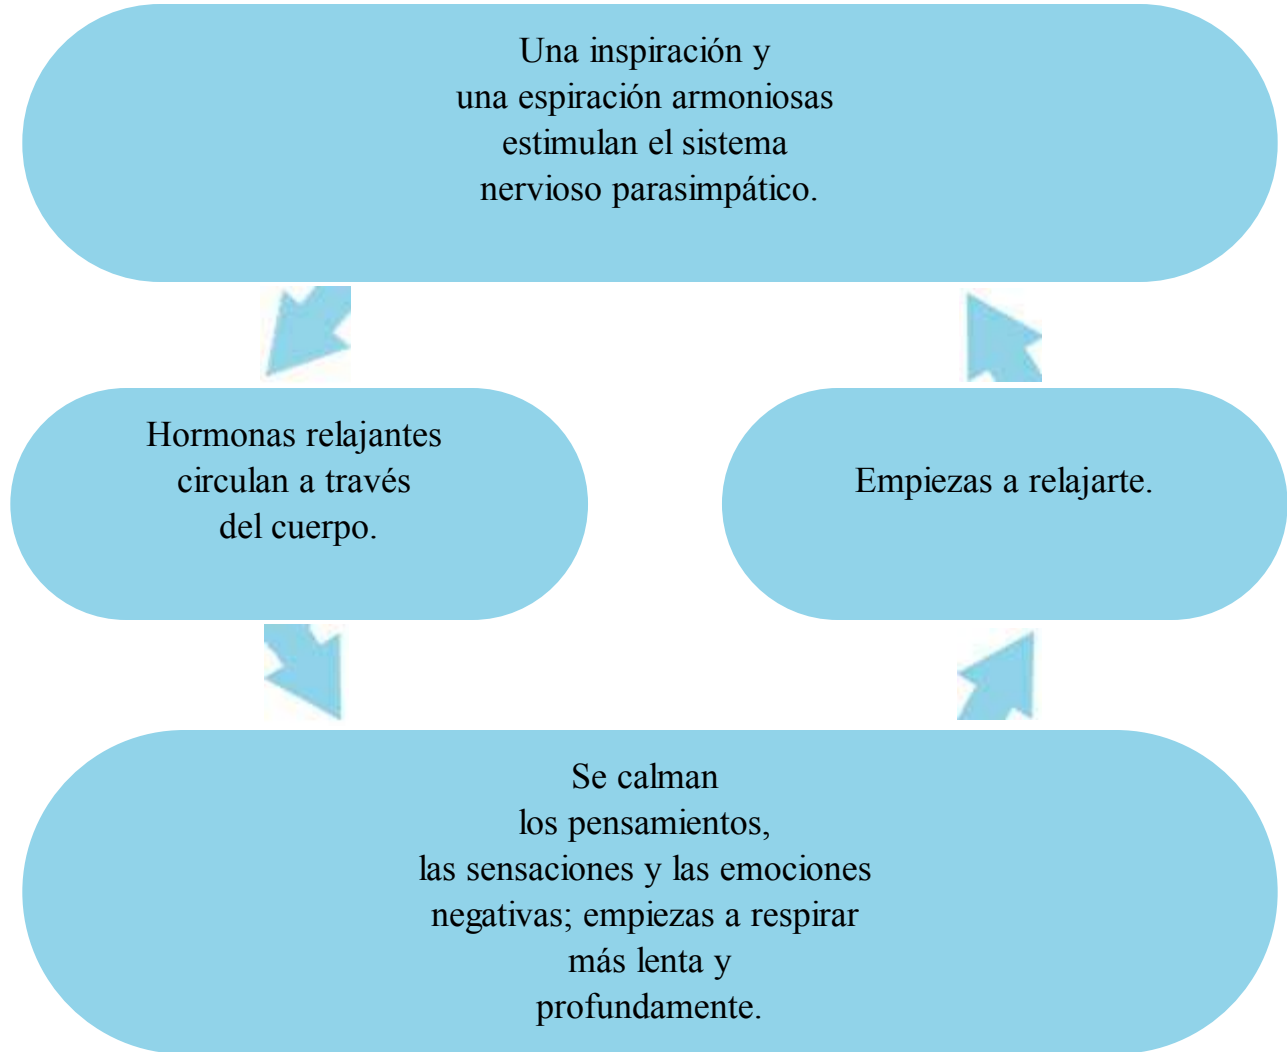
Una inspiración y
una espiración armoniosas
estimulan el sistema
nervioso parasimpático.

Hormonas relajantes
circulan a través
del cuerpo.

Empiezas a relajarte.

Se calman
los pensamientos,
las sensaciones y las emociones
negativas; empiezas a respirar
más lenta y
profundamente.